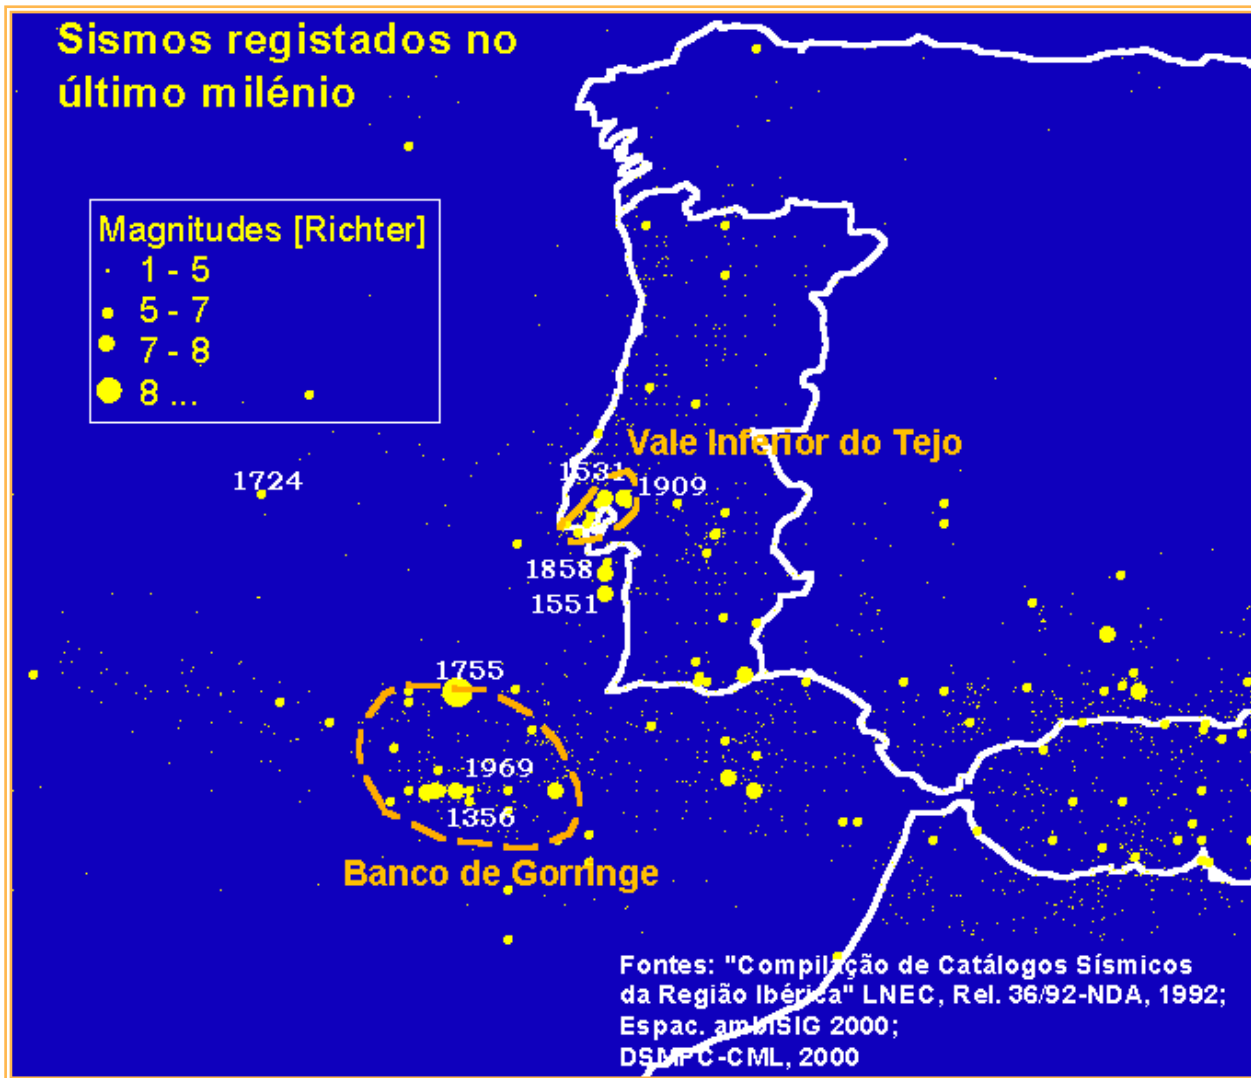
Sismos registados no último milénio

Magnitudes [Richter]
1 - 5
5 - 7
7 - 8
8 ...

1724

Vale Inferior do Tejo

1531
1909
1858
1551
1755
1969
1356

Banco de Gorringe

Fontes: "Compilação de Catálogos Sísmicos da Região Ibérica" LNEC, Rel. 36/92-NDA, 1992;
Espac. amb. SIG 2000;
DSMPC-CML, 2000